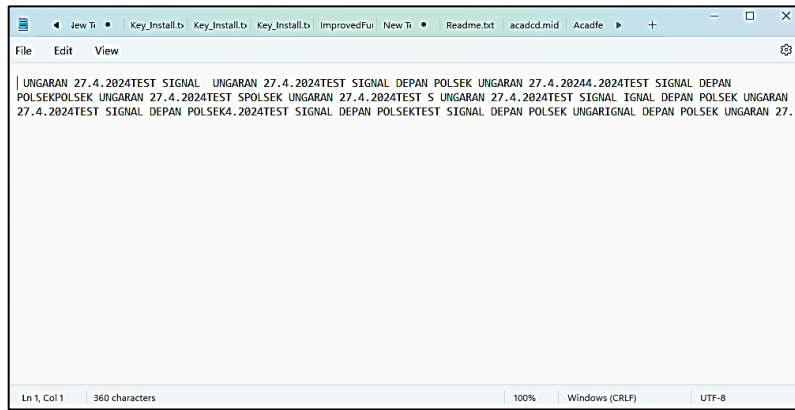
New Te • Key_Install.tx Key_Install.tx Key_Install.tx ImprovedFu New Te • Readme.txt acadcd.mid Acadfe +

File Edit View

UNGARAN 27.4.2024TEST SIGNAL UNGARAN 27.4.2024TEST SIGNAL DEPAN POLSEK UNGARAN 27.4.20244.2024TEST SIGNAL DEPAN POLSEKPOLSEK UNGARAN 27.4.2024TEST SPOLSEK UNGARAN 27.4.2024TEST S UNGARAN 27.4.2024TEST SIGNAL IGNAL DEPAN POLSEK UNGARAN 27.4.2024TEST SIGNAL DEPAN POLSEK4.2024TEST SIGNAL DEPAN POLSEKTEST SIGNAL DEPAN POLSEK UNGARIGNAL DEPAN POLSEK UNGARAN 27.

Ln 1, Col 1 360 characters 100% Windows (CRLF) UTF-8